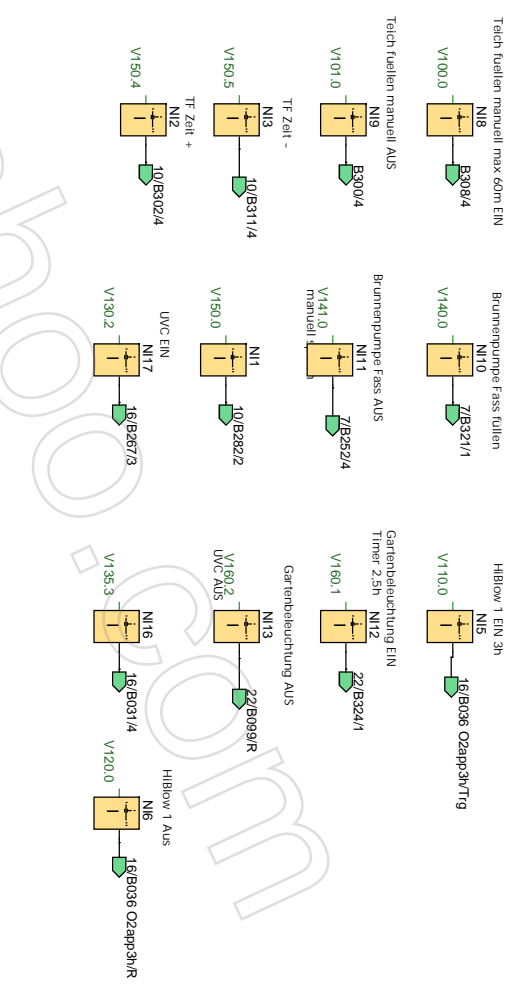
Teich fuellen manuell max 60m EIN
V100.0
NI8
B308/4

Teich fuellen manuell AUS
V101.0
NI9
B300/4

TF Zeit -
V150.5
NI3
10/B311/4

TF Zeit +
V150.4
NI2
10/B302/4

Brunnenpumpe Fass füllen
V140.0
NI10
7/B321/1

Brunnenpumpe Fass AUS
manuell
V141.0
NI11
7/B252/4

V150.0
NI1
10/B282/2

UVC EIN
V130.2
NI17
16/B267/3

HIBlow 1 EIN 3h
V110.0
NI5
16/B036 O2app3h/Trg

Gartenbeleuchtung EIN
Timer 2,5h
V160.1
NI12
22/B324/1

Gartenbeleuchtung AUS
UVC AUS
V160.2
NI13
22/B099/R

V135.3
NI16
16/B031/4

HIBlow 1 Aus
V120.0
NI6
16/B036 O2app3h/R